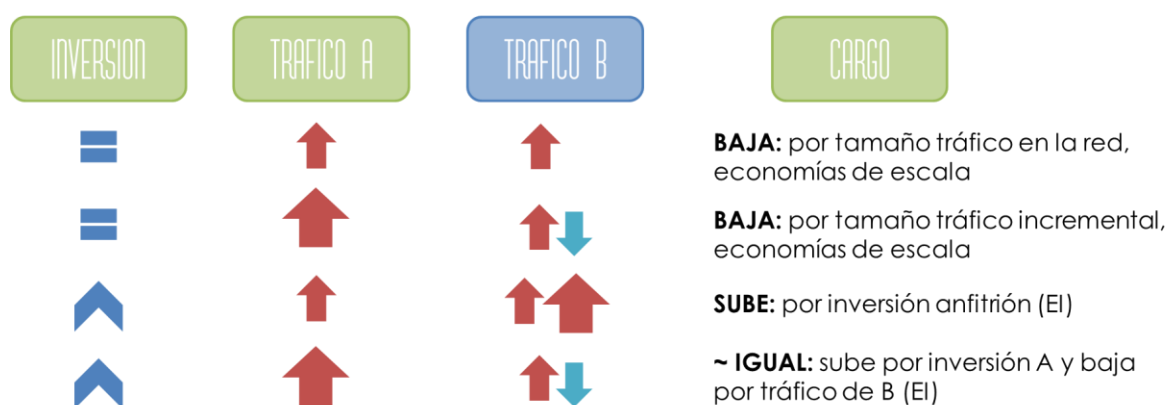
INVERSION

TRAFICO A

TRAFICO B

CARGO

**BAJA:** por tamaño tráfico en la red, economías de escala

**BAJA:** por tamaño tráfico incremental, economías de escala

**SUBE:** por inversión anfitrión (EI)

**~ IGUAL:** sube por inversión A y baja por tráfico de B (EI)